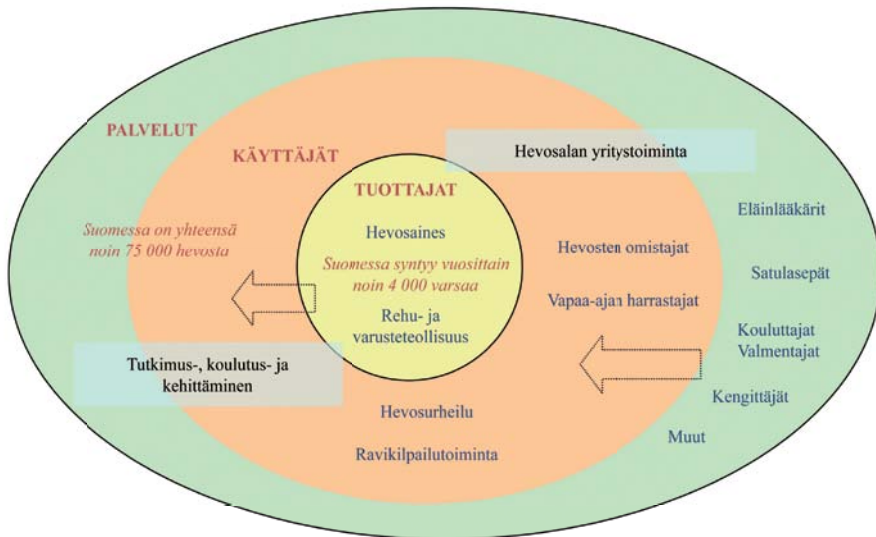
PALVELUT

KÄYTTÄJÄT

Hevosalan yritystoiminta

TUOTTAJAT

Hevosaines

Suomessa syntyy vuosittain noin 4 000 varsaa

Rehu- ja varusteteollisuus

Suomessa on yhteensä noin 75 000 hevosta

Hevosten omistajat

Vapaa-ajan harrastajat

Eläinlääkärit

Satulasepät

Kouluttajat
Valmentajat

Kengittäjät

Muut

Tutkimus-, koulutus- ja kehittäminen

Hevosurheilu

Ravikilpailutoiminta